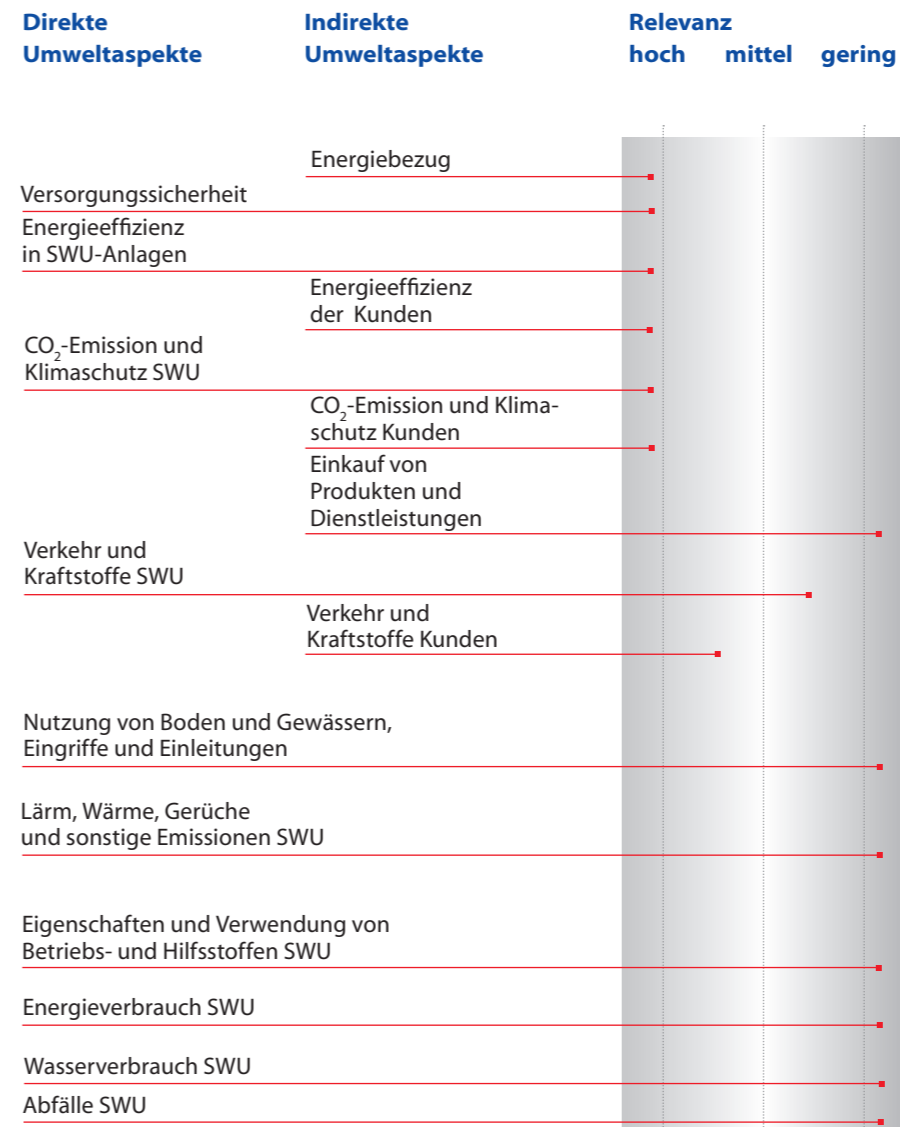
Direkte Umweltaspekte

Indirekte Umweltaspekte

Relevanz
hoch mittel gering

Energiebezug

Versorgungssicherheit

Energieeffizienz in SWU-Anlagen

Energieeffizienz der Kunden

$CO_2$-Emission und Klimaschutz SWU

$CO_2$-Emission und Klimaschutz Kunden

Einkauf von Produkten und Dienstleistungen

Verkehr und Kraftstoffe SWU

Verkehr und Kraftstoffe Kunden

Nutzung von Boden und Gewässern, Eingriffe und Einleitungen

Lärm, Wärme, Gerüche und sonstige Emissionen SWU

Eigenschaften und Verwendung von Betriebs- und Hilfsstoffen SWU

Energieverbrauch SWU

Wasserverbrauch SWU

Abfälle SWU